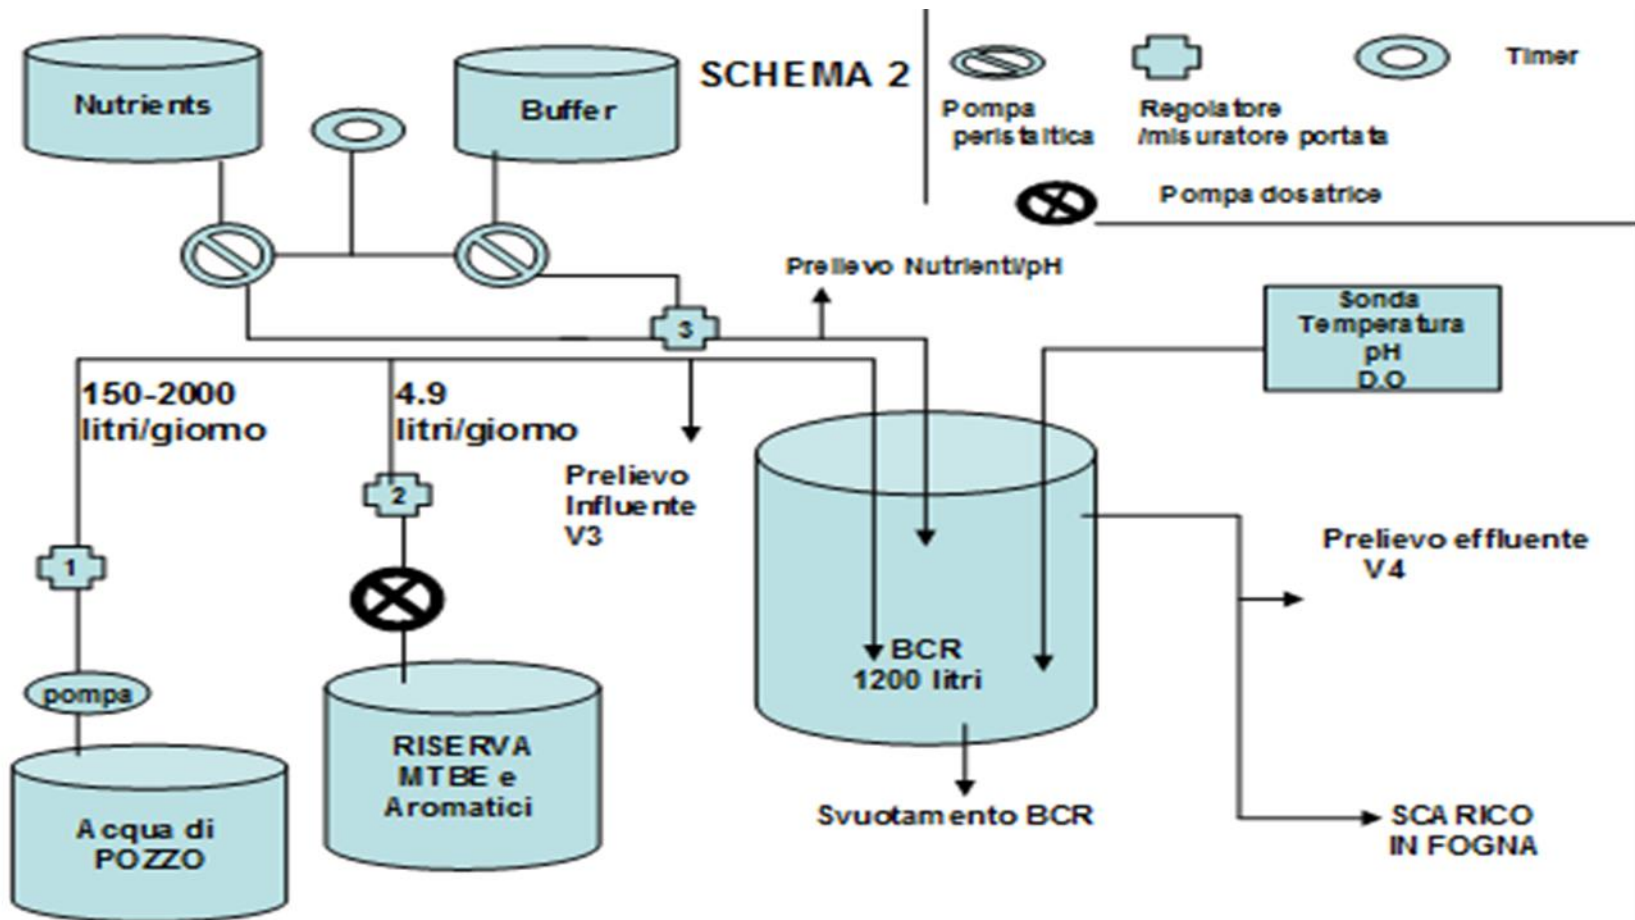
SCHEMA 2

Pompa peristaltica

Regolatore /misuratore portata

Timer

Pompa dosatrice

Nutrients

Buffer

Prelievo Nutrienti/pH

3

Sonda Temperatura pH D.O

150-2000 litri/giorno

4.9 litri/giorno

Prelievo Influente V3

2

1

Prelievo effluente V4

BCR 1200 litri

pompa

RISERVA MTBE e Aromatici

Acqua di POZZO

Svuotamento BCR

SCARICO IN FOGNA